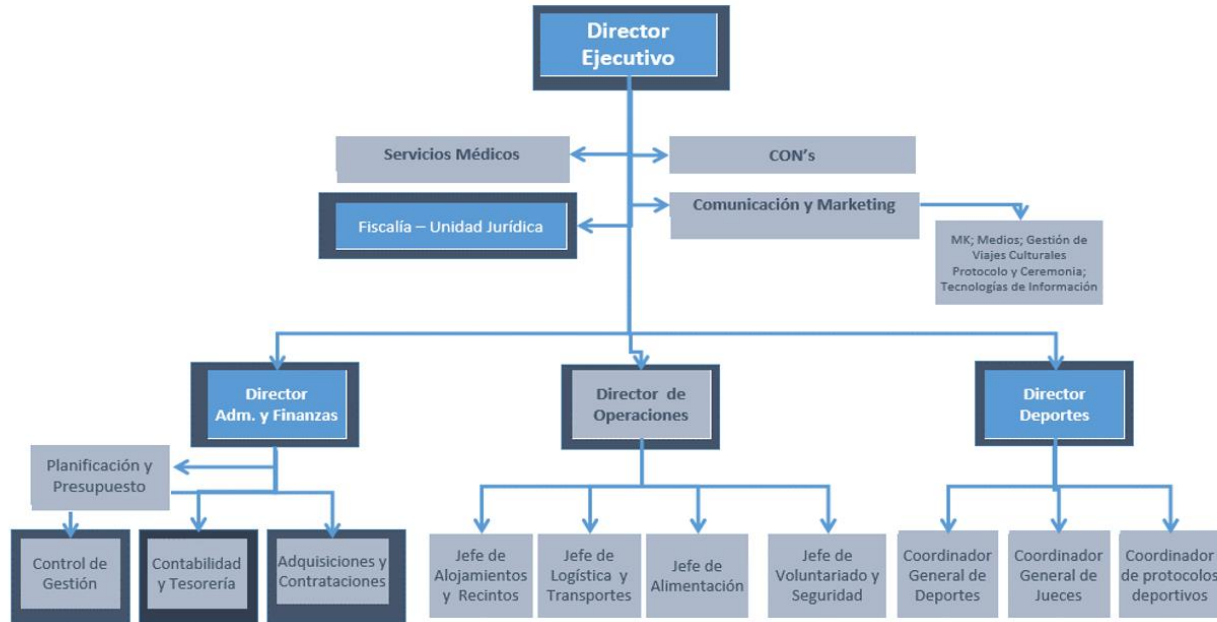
Director Ejecutivo

Servicios Médicos

CON's

Fiscalía – Unidad Jurídica

Comunicación y Marketing

MK; Medios; Gestión de Viajes Culturales Protocolo y Ceremonia; Tecnologías de Información

Director Adm. y Finanzas

Director de Operaciones

Director Deportes

Planificación y Presupuesto

Control de Gestión

Contabilidad y Tesorería

Adquisiciones y Contrataciones

Jefe de Alojamientos y Recintos

Jefe de Logística y Transportes

Jefe de Alimentación

Jefe de Voluntariado y Seguridad

Coordinador General de Deportes

Coordinador General de Jueces

Coordinador de protocolos deportivos